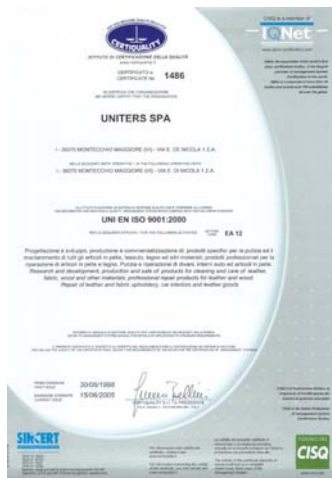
CERTIQUALITY

ISTITUTO DI CERTIFICAZIONE DELLA QUALITÀ

CERTIFICATO n. CERTIFICATE No 1486

UNITERS SPA

I - 36075 MONTECCHIO MAGGIORE (VI) - VIA E. DE NICOLA 1 Z.A.

I - 36075 MONTECCHIO MAGGIORE (VI) - VIA E. DE NICOLA 1 Z.A.

UNI EN ISO 9001:2000

EA 12

Progettazione e sviluppo, produzione e commercializzazione di: prodotti specifici per la pulizia ed il mantenimento di tutti gli articoli in pelle, tessuto, legno ed altri materiali; prodotti professionali per la riparazione di articoli in pelle e legno. Pulizia e riparazione di diversi, interni auto ed articoli in pelle. Research and development, production and sale of products for cleaning and care of leather, fabric, wood and other materials; professional repair products for leather and wood. Repair of leather and fabric upholstery, car interiors and leather goods

30/09/1998

15/06/2005

CISQ is a member of

IQNet

SINCERT

CISQ